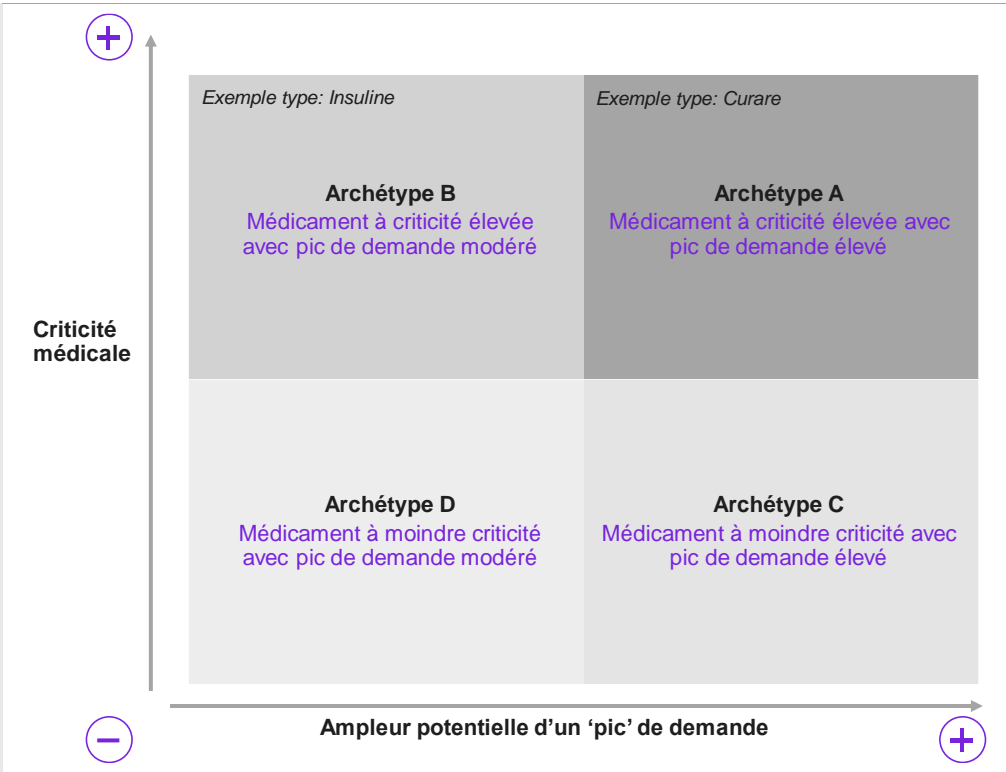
+

Criticité médicale

Exemple type: Insuline

Archétype B
Médicament à criticité élevée avec pic de demande modéré

Exemple type: Curare

Archétype A
Médicament à criticité élevée avec pic de demande élevé

Archétype D
Médicament à moindre criticité avec pic de demande modéré

Archétype C
Médicament à moindre criticité avec pic de demande élevé

−

Ampleur potentielle d'un 'pic' de demande

+